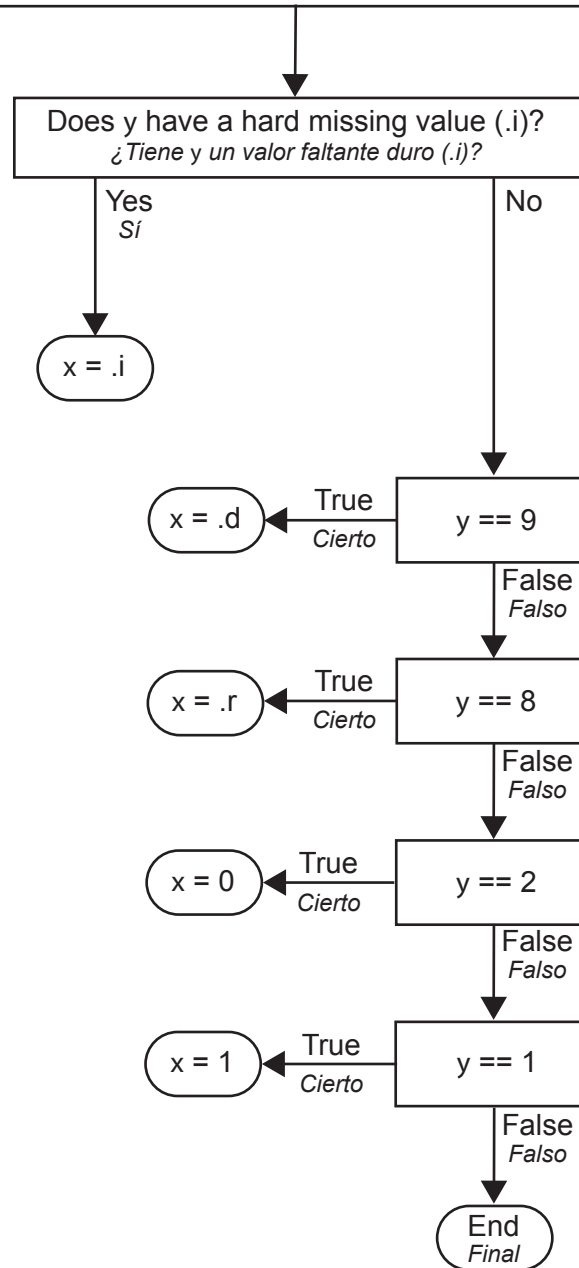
Does y have a hard missing value (.i)?
¿Tiene y un valor faltante duro (.i)?

Yes
Sí

x = .i

No

x = .d
True
Cierto
y == 9
False
Falso

x = .r
True
Cierto
y == 8
False
Falso

x = 0
True
Cierto
y == 2
False
Falso

x = 1
True
Cierto
y == 1
False
Falso

End
Final